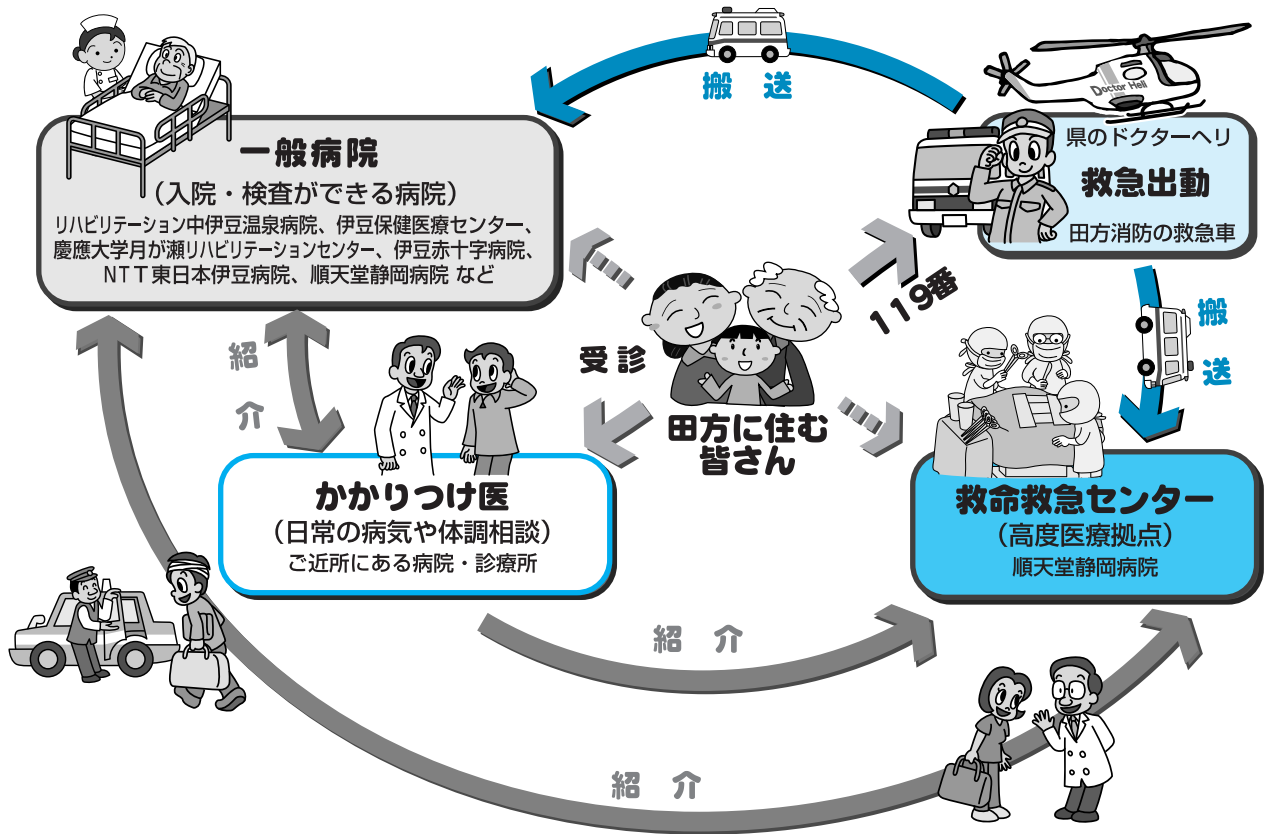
搬　送

Doctor Heli

一般病院
（入院・検査ができる病院）
リハビリテーション中伊豆温泉病院、伊豆保健医療センター、慶應大学月が瀬リハビリテーションセンター、伊豆赤十字病院、ＮＴＴ東日本伊豆病院、順天堂静岡病院 など

県のドクターヘリ
救急出動
田方消防の救急車

119番

搬
送

紹
介

受診

田方に住む
皆さん

かかりつけ医
（日常の病気や体調相談）
ご近所にある病院・診療所

救命救急センター
（高度医療拠点）
順天堂静岡病院

紹　介

紹　介